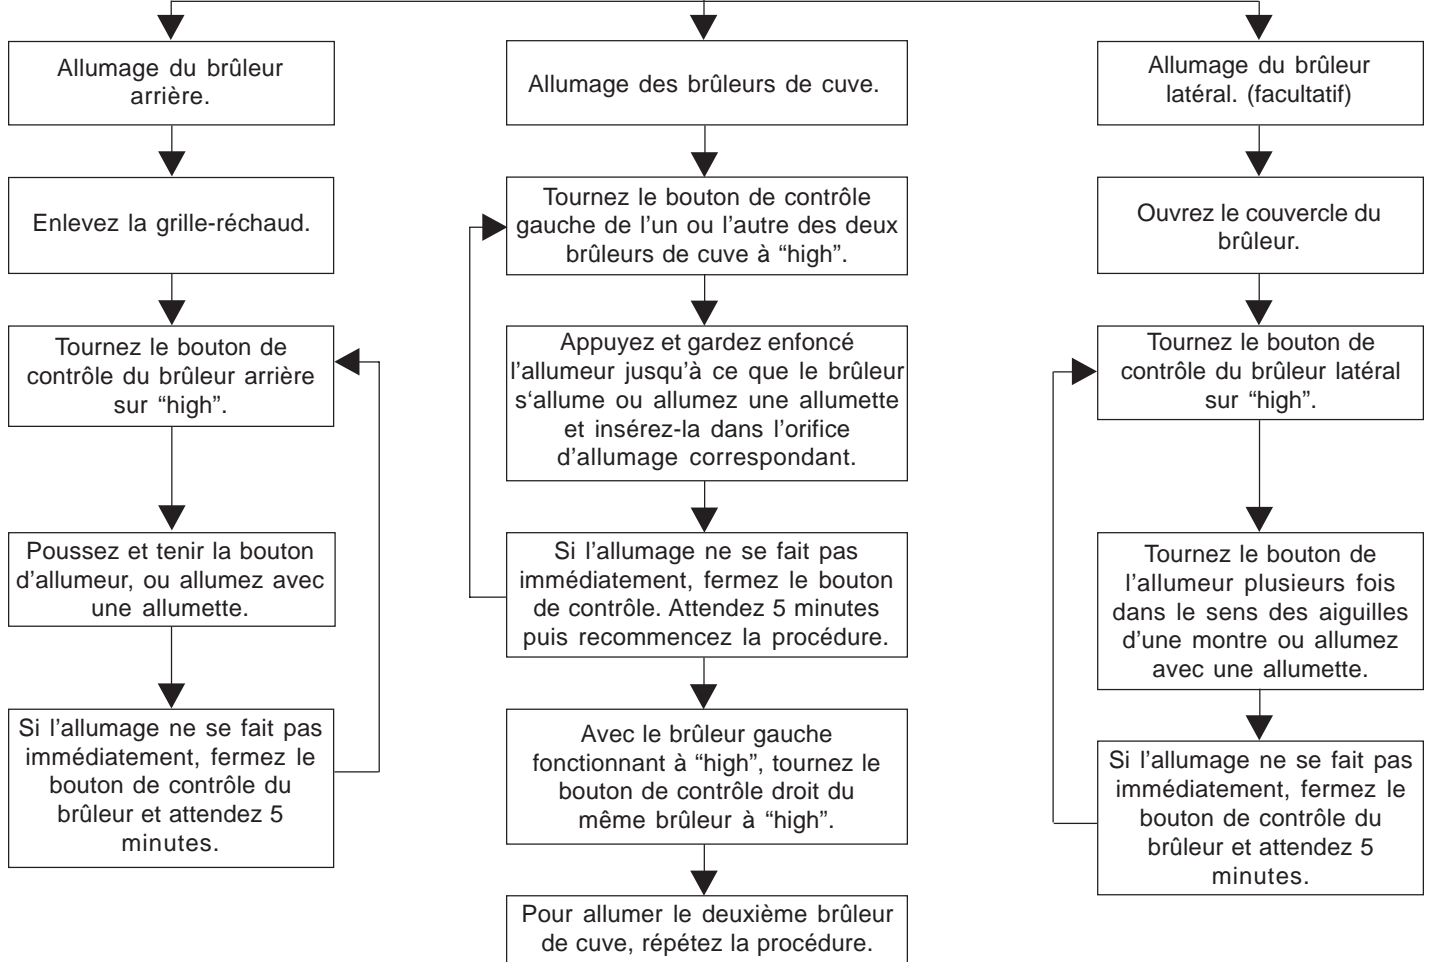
Allumage du brûleur arrière.

Enlevez la grille-réchaud.

Tournez le bouton de contrôle du brûleur arrière sur “high”.

Poussez et tenir la bouton d’allumeur, ou allumez avec une allumette.

Si l’allumage ne se fait pas immédiatement, fermez le bouton de contrôle du brûleur et attendez 5 minutes.

Allumage des brûleurs de cuve.

Tournez le bouton de contrôle gauche de l’un ou l’autre des deux brûleurs de cuve à “high”.

Appuyez et gardez enfoncé l’allumeur jusqu’à ce que le brûleur s‘allume ou allumez une allumette et insérez-la dans l’orifice d’allumage correspondant.

Si l’allumage ne se fait pas immédiatement, fermez le bouton de contrôle. Attendez 5 minutes puis recommencez la procédure.

Avec le brûleur gauche fonctionnant à “high”, tournez le bouton de contrôle droit du même brûleur à “high”.

Pour allumer le deuxième brûleur de cuve, répétez la procédure.

Allumage du brûleur latéral. (facultatif)

Ouvrez le couvercle du brûleur.

Tournez le bouton de contrôle du brûleur latéral sur “high”.

Tournez le bouton de l’allumeur plusieurs fois dans le sens des aiguilles d’une montre ou allumez avec une allumette.

Si l’allumage ne se fait pas immédiatement, fermez le bouton de contrôle du brûleur et attendez 5 minutes.